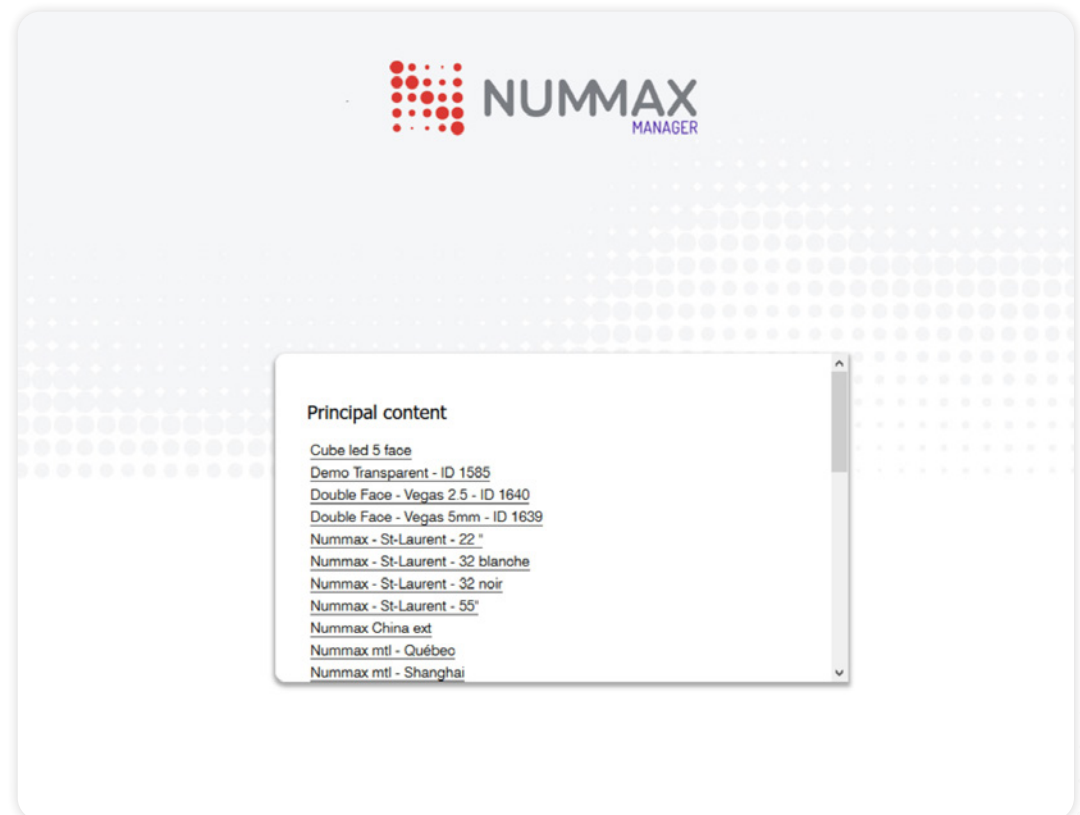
NUMMAX
MANAGER

Principal content

Cube led 5 face
Demo Transparent - ID 1585
Double Face - Vegas 2.5 - ID 1640
Double Face - Vegas 5mm - ID 1639
Nummax - St-Laurent - 22 "
Nummax - St-Laurent - 32 blanche
Nummax - St-Laurent - 32 noir
Nummax - St-Laurent - 55"
Nummax China ext
Nummax mtl - Québec
Nummax mtl - Shanghai